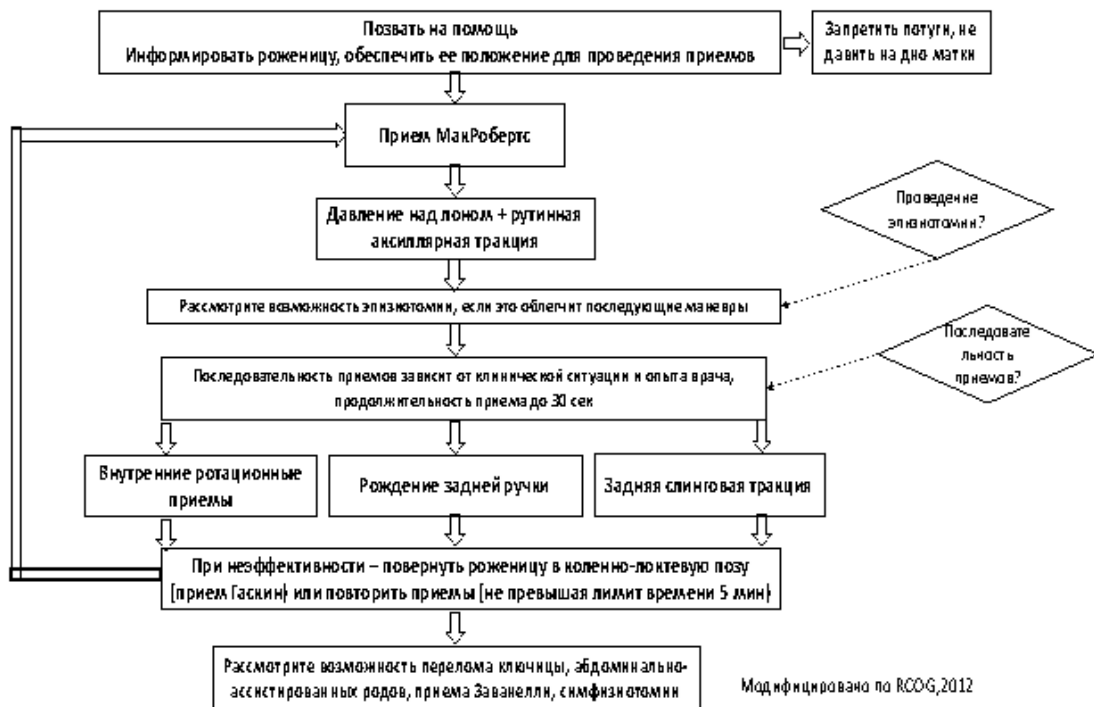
Позвать на помощь
Информировать роженицу, обеспечить ее положение для проведения приемов

Запретить потуги, не давить на дно матки

Прием МакРобертс

Давление над лоном + рутинная аксиллярная тракция

Проведение эпизиотомии?

Рассмотрите возможность эпизиотомии, если это облегчит последующие маневры

Последовательность приемов?

Последовательность приемов зависит от клинической ситуации и опыта врача, продолжительность приема до 30 сек

Внутренние ротационные приемы

Рождение задней ручки

Задняя слинговая тракция

При неэффективности – повернуть роженицу в коленно-локтевую позу (прием Гаскин) или повторить приемы (не превышая лимит времени 5 мин)

Рассмотрите возможность перелома ключицы, абдоминально-ассистированных родов, приема Заванелли, симфизиотомии

Модифицировано по RCOG,2012